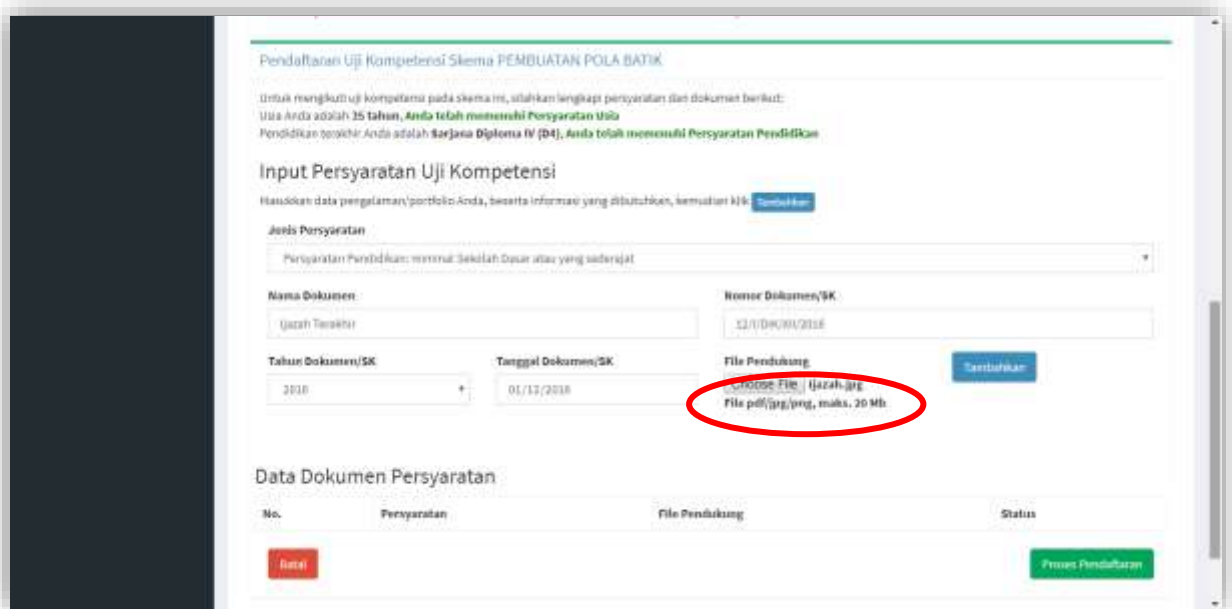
Pendaftaran Uji Kompetensi Skema PEMBUATAN POLA BATIK

Untuk mengikuti uji kompetensi pada skema ini, silahkan lengkapi persyaratan dan dokumen berikut:
Usia Anda adalah 35 tahun, Anda telah memenuhi Persyaratan Usia
Pendidikan terakhir Anda adalah Sarjana Diploma IV (D4), Anda telah memenuhi Persyaratan Pendidikan

Input Persyaratan Uji Kompetensi

Masukkan data pengalaman/portfolio Anda, beserta informasi yang dibutuhkan, kemudian klik Tambahkan

Jenis Persyaratan

Persyaratan Pendidikan: minimal Sekolah Dasar atau yang sederajat

Nama Dokumen

Ijazah Terakhir

Nomor Dokumen/SK

12/I/D4/XII/2018

Tahun Dokumen/SK

2018

Tanggal Dokumen/SK

01/12/2018

File Pendukung

Choose File ijazah.jpg

File pdf/jpg/png, maks. 20 Mb

Tambahkan

Data Dokumen Persyaratan

| No. | Persyaratan | File Pendukung | Status |
|---|---|---|---|

Batal

Proses Pendaftaran